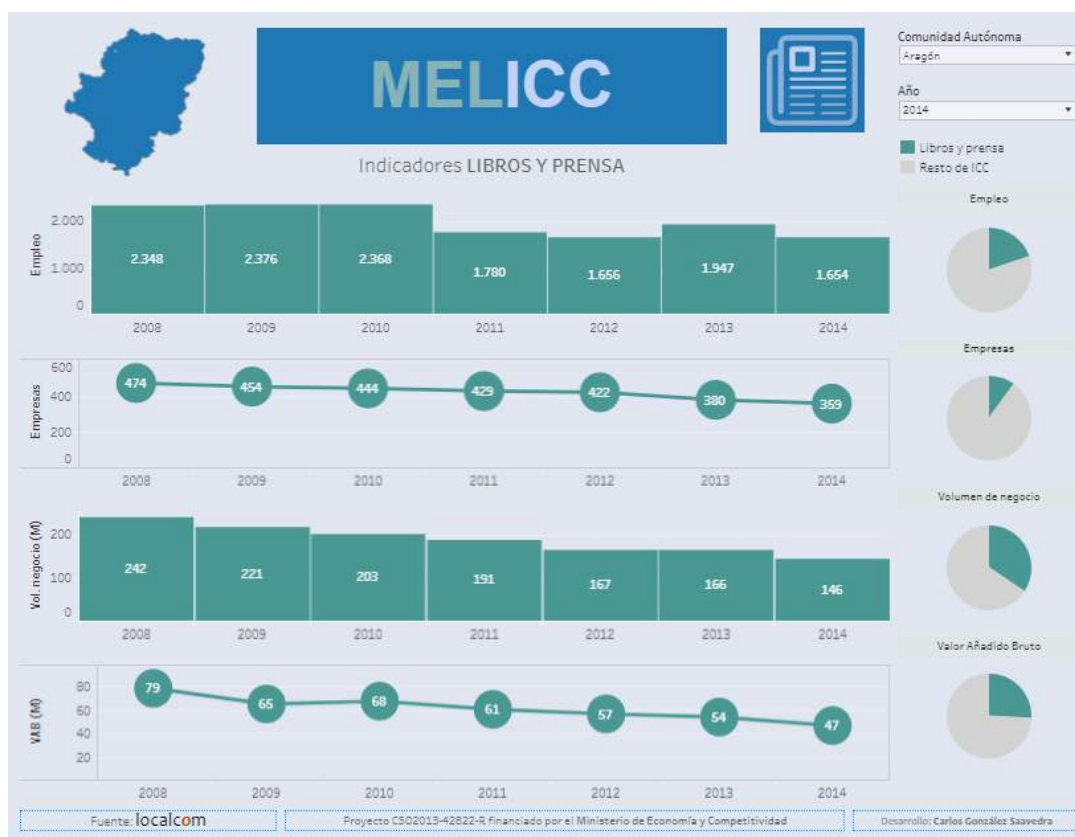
MELICC

Indicadores LIBROS Y PRENSA

Comunidad Autónoma
Aragón

Año
2014

Libros y prensa
Resto de ICC

Empleo
2.000
1.000
0
2.348
2.376
2.368
1.780
1.656
1.947
1.654
2008 2009 2010 2011 2012 2013 2014

Empleo

Empresas
600
400
200
0
474
454
444
429
422
380
359
2008 2009 2010 2011 2012 2013 2014

Empresas

Vol. negocio (M)
200
100
0
242
221
203
191
167
166
146
2008 2009 2010 2011 2012 2013 2014

Volumen de negocio

VAB (M)
80
60
40
20
79
65
68
61
57
54
47
2008 2009 2010 2011 2012 2013 2014

Valor Añadido Bruto

Fuente: localcom

Proyecto CSO2013-42822-R financiado por el Ministerio de Economía y Competitividad

Desarrollo: Carlos González Saavedra